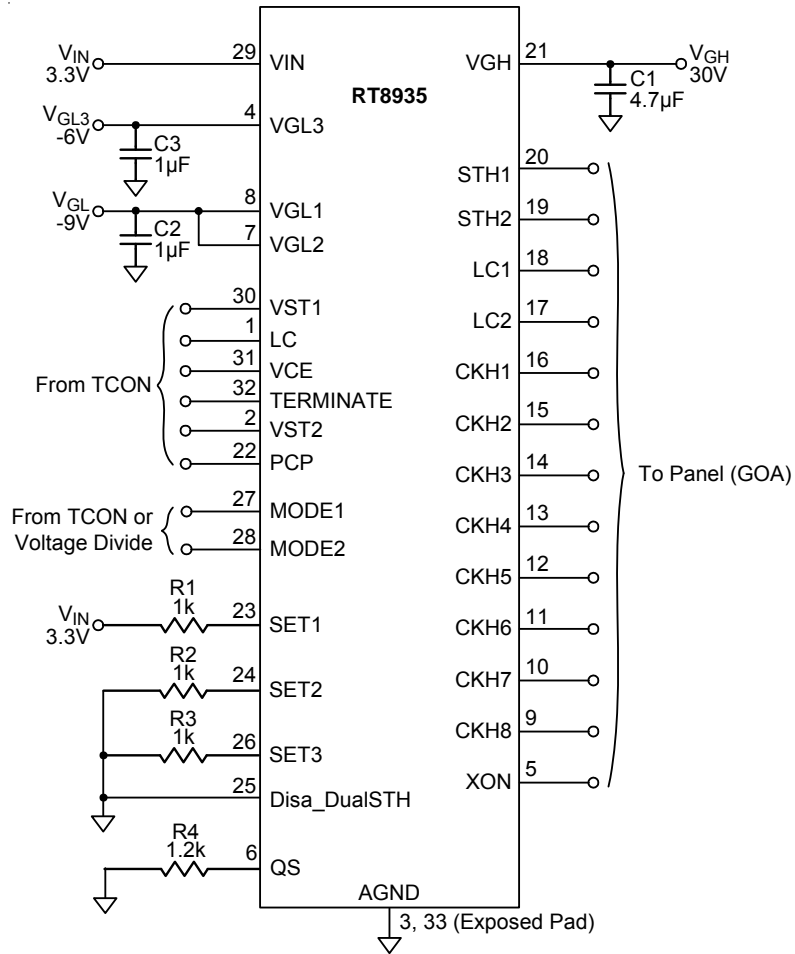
$V_{IN}$ 3.3V
29 VIN
RT8935
VGH 21
$V_{GH}$ 30V
C1 4.7µF
$V_{GL3}$ -6V
4 VGL3
C3 1µF
$V_{GL}$ -9V
8 VGL1
7 VGL2
C2 1µF
STH1 20
STH2 19
LC1 18
LC2 17
CKH1 16
CKH2 15
CKH3 14
CKH4 13
CKH5 12
CKH6 11
CKH7 10
CKH8 9
XON 5
To Panel (GOA)
From TCON
30 VST1
1 LC
31 VCE
32 TERMINATE
2 VST2
22 PCP
From TCON or Voltage Divide
27 MODE1
28 MODE2
$V_{IN}$ 3.3V
R1 1k
23 SET1
R2 1k
24 SET2
R3 1k
26 SET3
25 Disa_DualSTH
R4 1.2k
6 QS
AGND
3, 33 (Exposed Pad)